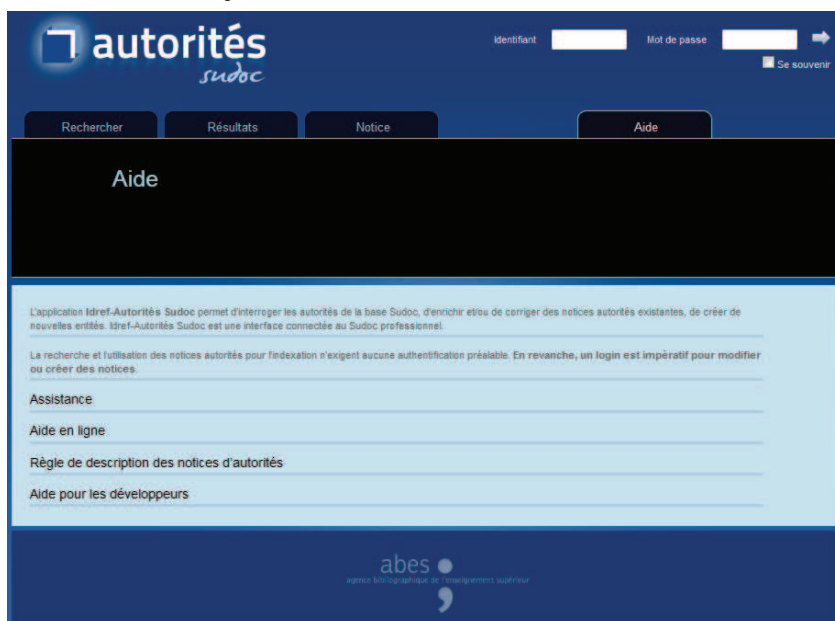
autorités
sudoc

Identifiant
Mot de passe
Se souvenir

Rechercher
Résultats
Notice
Aide

Aide

L'application Idref-Autorités Sudoc permet d'interroger les autorités de la base Sudoc, d'enrichir et/ou de corriger des notices autorités existantes, de créer de nouvelles entités. Idref-Autorités Sudoc est une interface connectée au Sudoc professionnel.

La recherche et l'utilisation des notices autorités pour l'indexation n'exigent aucune authentification préalable. En revanche, un login est impératif pour modifier ou créer des notices.

Assistance

Aide en ligne

Règle de description des notices d'autorités

Aide pour les développeurs

abes
agence bibliographique de l'enseignement supérieur